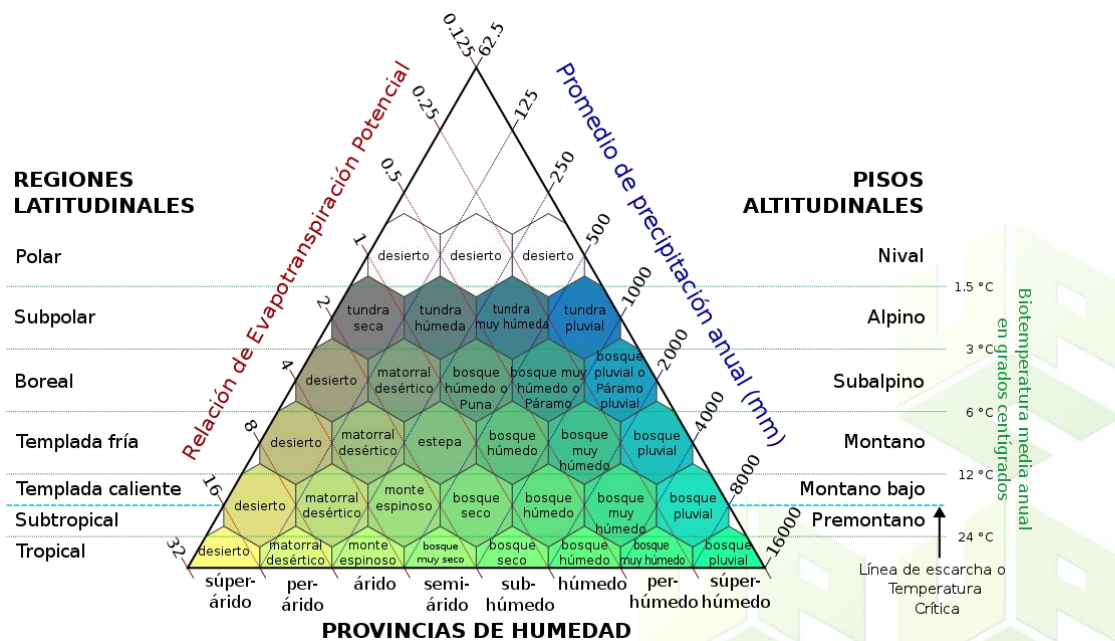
REGIONES LATITUDINALES

Polar
Subpolar
Boreal
Templada fría
Templada caliente
Subtropical
Tropical

Relación de Evapotranspiración Potencial

0.125
0.25
0.5
1
2
4
8
16
32

62.5
125
250
500
1000
2000
4000
8000
16000

Promedio de precipitación anual (mm)

PISOS ALTITUDINALES

Nival
Alpino
Subalpino
Montano
Montano bajo
Premontano

1.5 °C
3 °C
6 °C
12 °C
24 °C

Biotemperatura media anual en grados centígrados

Línea de escarcha o Temperatura Crítica

desierto | desierto | desierto
tundra seca | tundra húmeda | tundra muy húmeda | tundra pluvial
desierto | matorral desértico | bosque húmedo o Puna | bosque muy húmedo o Páramo | bosque pluvial o Páramo pluvial
desierto | matorral desértico | estepa | bosque húmedo | bosque muy húmedo | bosque pluvial
desierto | matorral desértico | monte espinoso | bosque seco | bosque húmedo | bosque muy húmedo | bosque pluvial
desierto | matorral desértico | monte espinoso | bosque muy seco | bosque seco | bosque húmedo | bosque muy húmedo | bosque pluvial

súper-árido | per-árido | árido | semi-árido | sub-húmedo | húmedo | per-húmedo | súper-húmedo

PROVINCIAS DE HUMEDAD